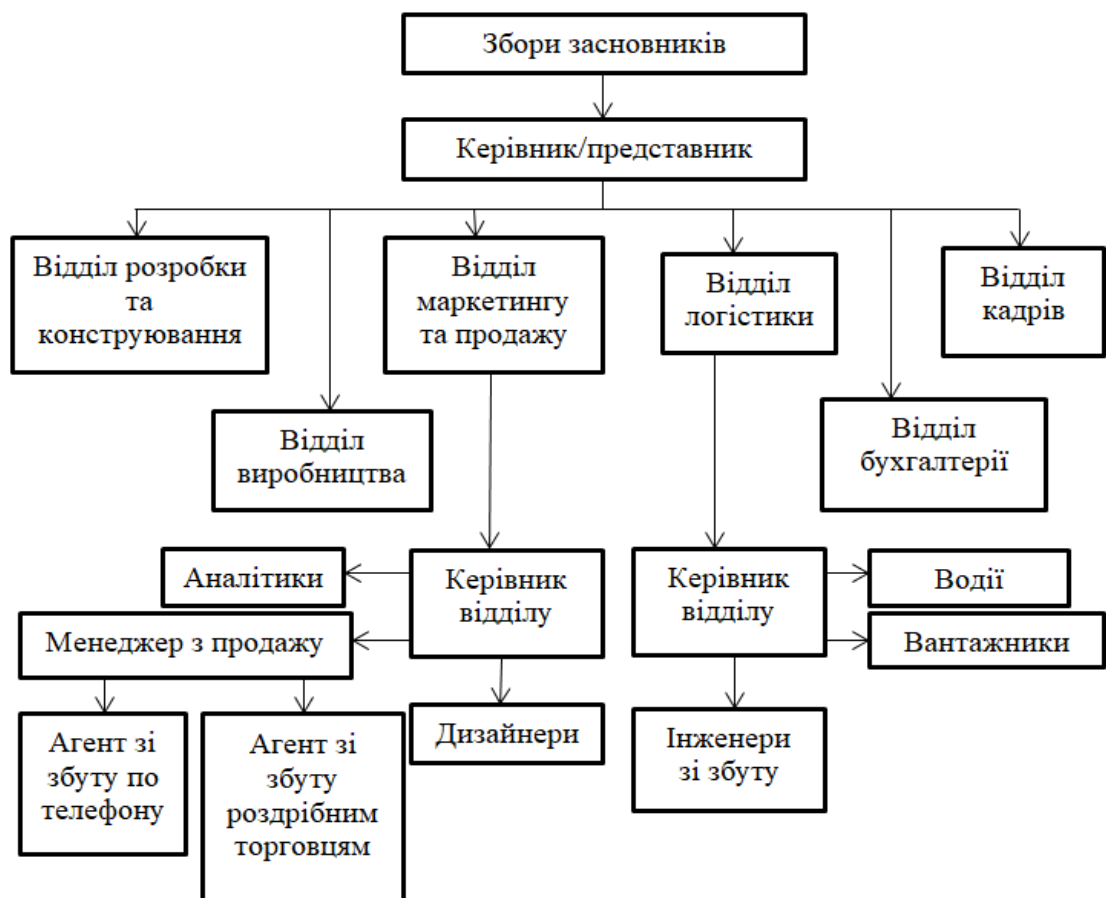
Збори засновників

Керівник/представник

Відділ розробки та конструювання

Відділ виробництва

Відділ маркетингу та продажу

Відділ логістики

Відділ бухгалтерії

Відділ кадрів

Аналітики

Менеджер з продажу

Керівник відділу

Керівник відділу

Водії

Вантажники

Агент зі збуту по телефону

Агент зі збуту роздрібним торговцям

Дизайнери

Інженери зі збуту